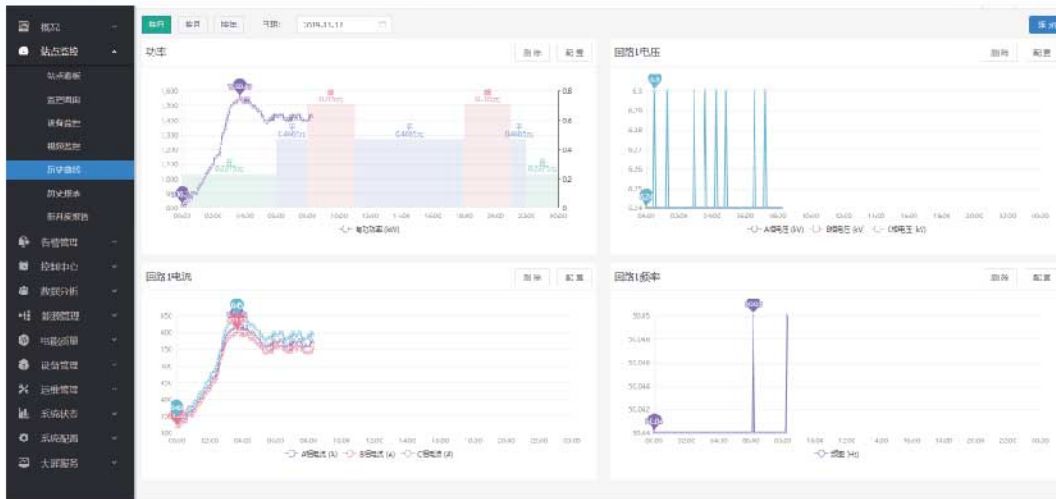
概况
站点监控
站点看板
监控画面
设备监控
视频监控
历史曲线
历史报表
配电房报告
告警管理
控制中心
数据分析
能源管理
电能质量
设备管理
运维管理
系统状态
系统配置
大屏服务

按日 按月 按年 日期: 2019-11-12

功率
刷新 配置
1,600
1,500
1,400
1,300
1,200
1,100
1,000
900
800
0.8
0.6
0.4
0.2
0
0.0755
0.4465
0.4465
0.0755
0.4465
0.0275
00:00 02:00 04:00 06:00 08:00 10:00 12:00 14:00 16:00 18:00 20:00 22:00 00:00
有功功率 (kW)

回路1电压
刷新 配置
00:00 02:00 04:00 06:00 08:00 10:00 12:00 14:00 16:00 18:00 20:00 22:00 00:00
A相电压 (kV) B相电压 (kV) C相电压 (kV)

回路1电流
刷新 配置
00:00 02:00 04:00 06:00 08:00 10:00 12:00 14:00 16:00 18:00 20:00 22:00 00:00
A相电流 (A) B相电流 (A) C相电流 (A)

回路1频率
刷新 配置
50.05
50.048
50.046
50.044
50.042
50.04
00:00 02:00 04:00 06:00 08:00 10:00 12:00 14:00 16:00 18:00 20:00 22:00 00:00
频率 (Hz)